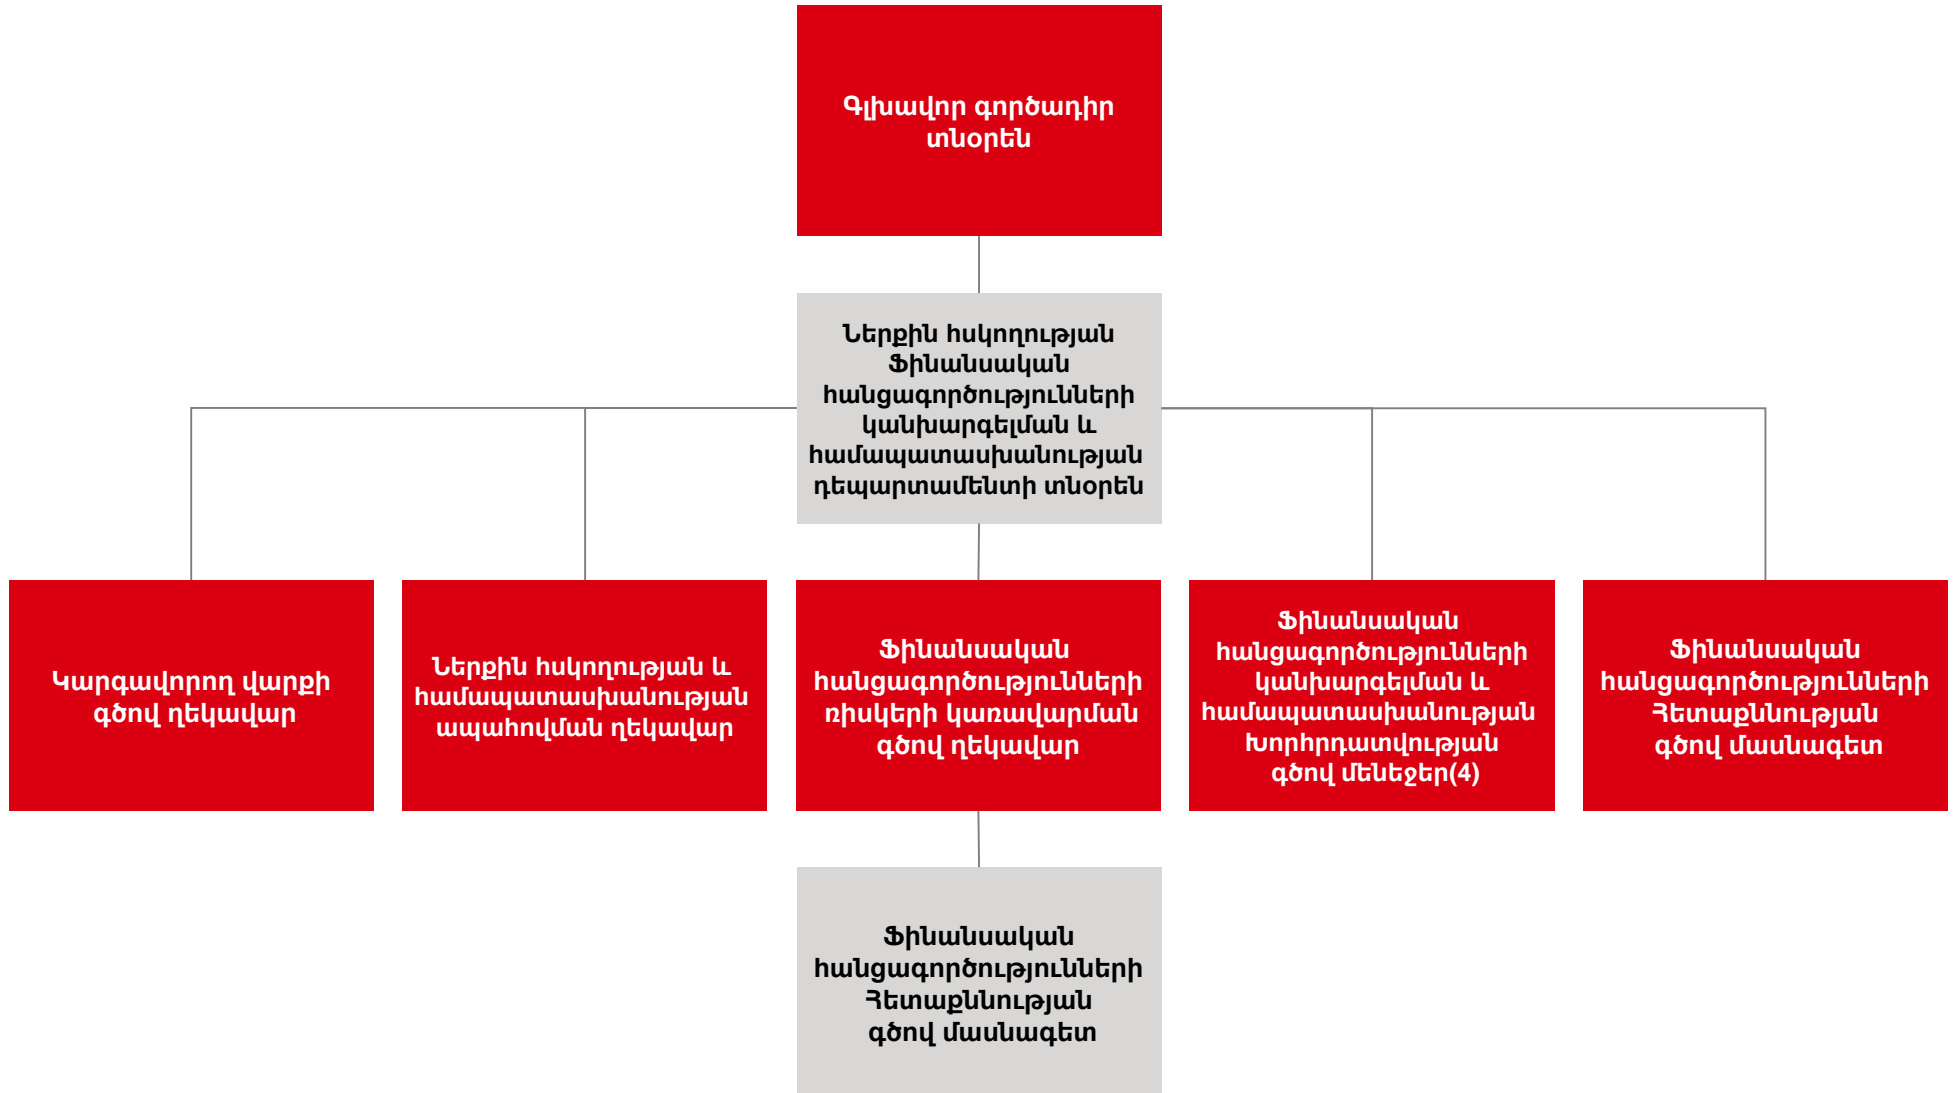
Գլխավոր գործադիր տնօրեն

Ներքին հսկողության Ֆինանսական հանցագործությունների կանխարգելման և համապատասխանության դեպարտամենտի տնօրեն

Կարգավորող վարքի գծով ղեկավար

Ներքին հսկողության և համապատասխանության ապահովման ղեկավար

Ֆինանսական հանցագործությունների ռիսկերի կառավարման գծով ղեկավար

Ֆինանսական հանցագործությունների կանխարգելման և համապատասխանության խորհրդատվության գծով մենեջեր(4)

Ֆինանսական հանցագործությունների հետաքննության գծով մասնագետ

Ֆինանսական հանցագործությունների հետաքննության գծով մասնագետ